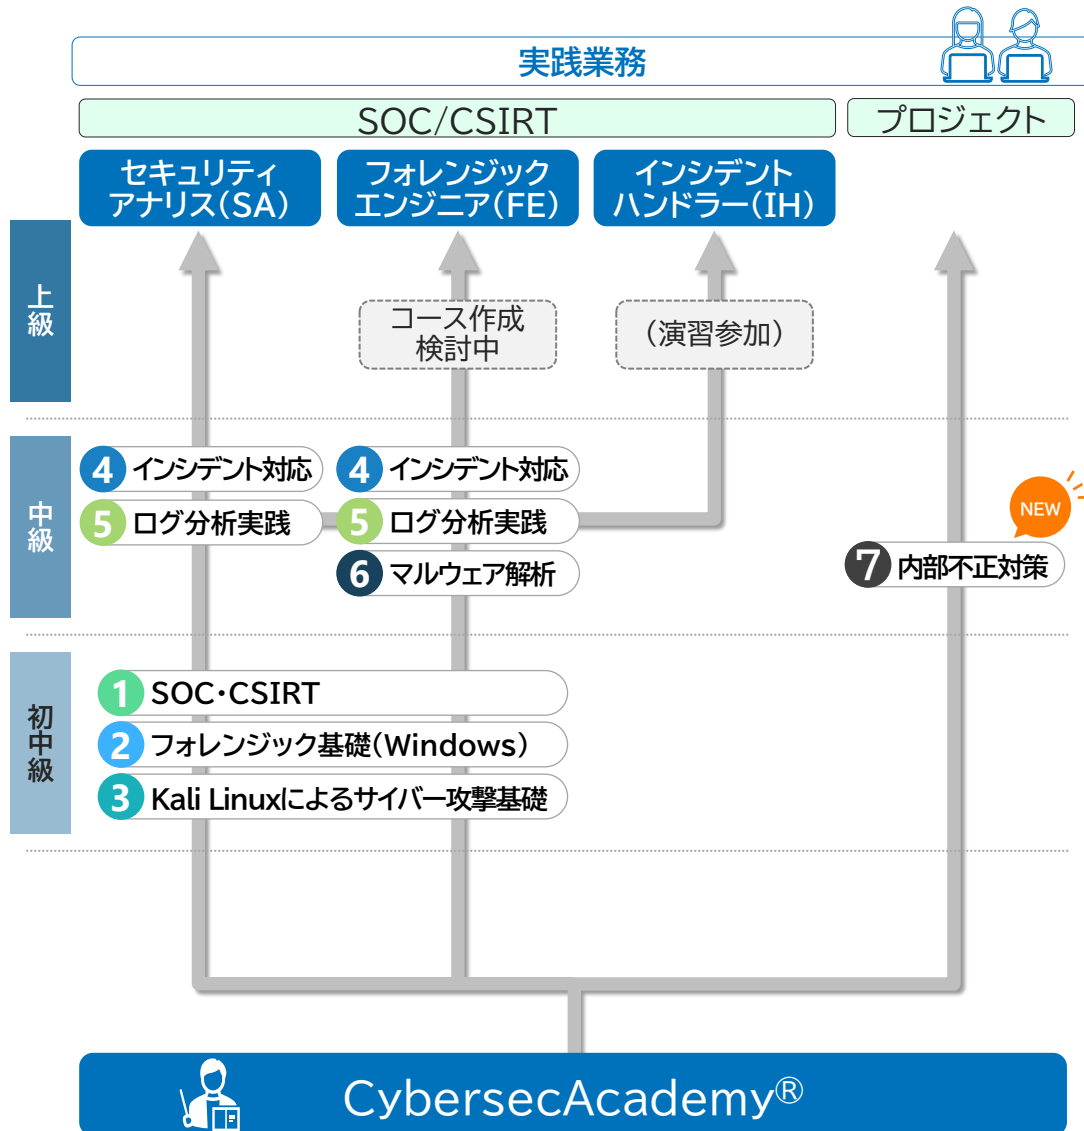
実践業務

SOC/CSIRT

プロジェクト

セキュリティアナリス(SA)

フォレンジックエンジニア(FE)

インシデントハンドラー(IH)

上級

コース作成検討中

(演習参加)

中級

4 インシデント対応

5 ログ分析実践

4 インシデント対応

5 ログ分析実践

6 マルウェア解析

NEW

7 内部不正対策

初中級

1 SOC・CSIRT

2 フォレンジック基礎(Windows)

3 Kali Linuxによるサイバー攻撃基礎

CybersecAcademy®